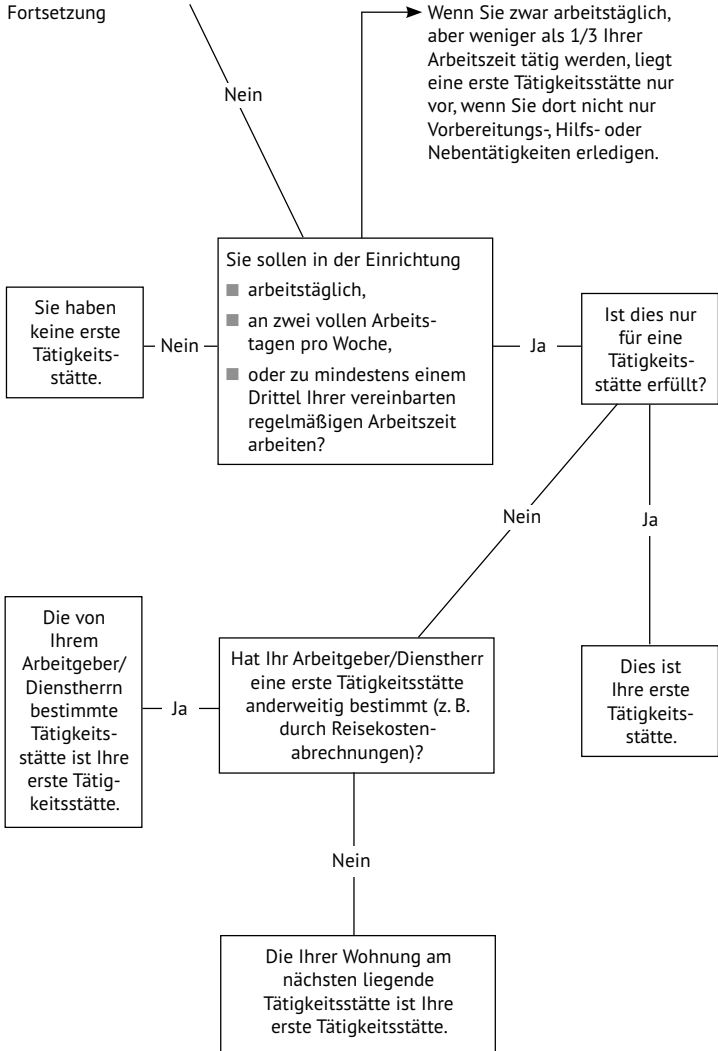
Fortsetzung

Nein

Wenn Sie zwar arbeitstäglich, aber weniger als 1/3 Ihrer Arbeitszeit tätig werden, liegt eine erste Tätigkeitsstätte nur vor, wenn Sie dort nicht nur Vorbereitungs-, Hilfs- oder Nebentätigkeiten erledigen.

Sie haben keine erste Tätigkeitsstätte.

Nein

Sie sollen in der Einrichtung
- arbeitstäglich,
- an zwei vollen Arbeitstagen pro Woche,
- oder zu mindestens einem Drittel Ihrer vereinbarten regelmäßigen Arbeitszeit arbeiten?

Ja

Ist dies nur für eine Tätigkeitsstätte erfüllt?

Nein

Ja

Die von Ihrem Arbeitgeber/Dienstherrn bestimmte Tätigkeitsstätte ist Ihre erste Tätigkeitsstätte.

Ja

Hat Ihr Arbeitgeber/Dienstherr eine erste Tätigkeitsstätte anderweitig bestimmt (z. B. durch Reisekostenabrechnungen)?

Dies ist Ihre erste Tätigkeitsstätte.

Nein

Die Ihrer Wohnung am nächsten liegende Tätigkeitsstätte ist Ihre erste Tätigkeitsstätte.